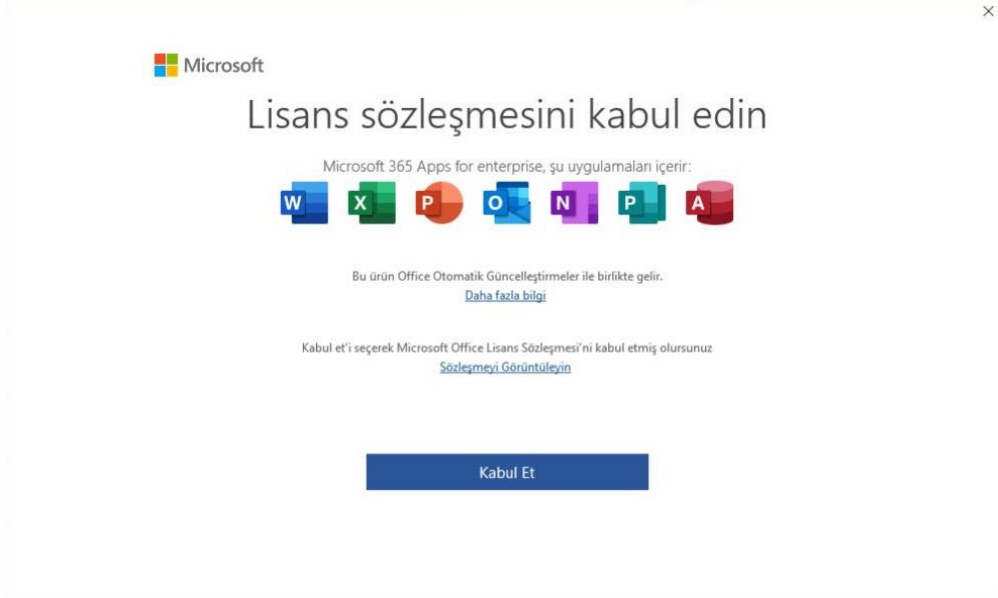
×

Microsoft

Lisans sözleşmesini kabul edin

Microsoft 365 Apps for enterprise, şu uygulamaları içerir:

W X P O N P A

Bu ürün Office Otomatik Güncelleştirmeler ile birlikte gelir.
Daha fazla bilgi

Kabul et'i seçerek Microsoft Office Lisans Sözleşmesi'ni kabul etmiş olursunuz
Sözleşmeyi Görüntüleyin

Kabul Et